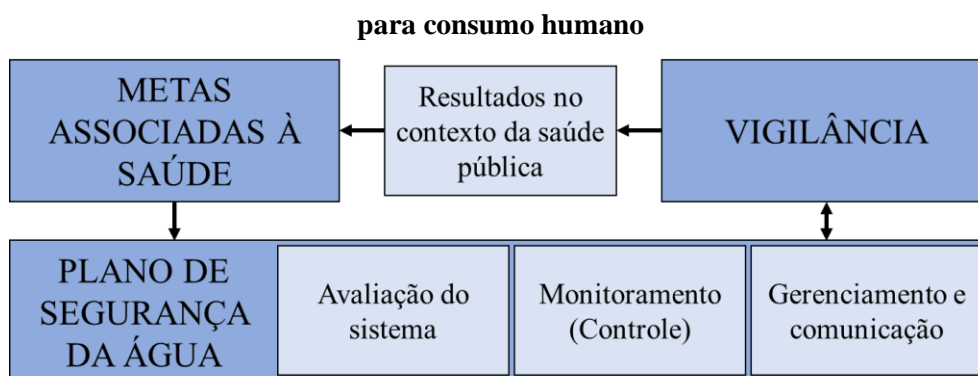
para consumo humano

METAS ASSOCIADAS À SAÚDE

Resultados no contexto da saúde pública

VIGILÂNCIA

PLANO DE SEGURANÇA DA ÁGUA

Avaliação do sistema

Monitoramento (Controle)

Gerenciamento e comunicação